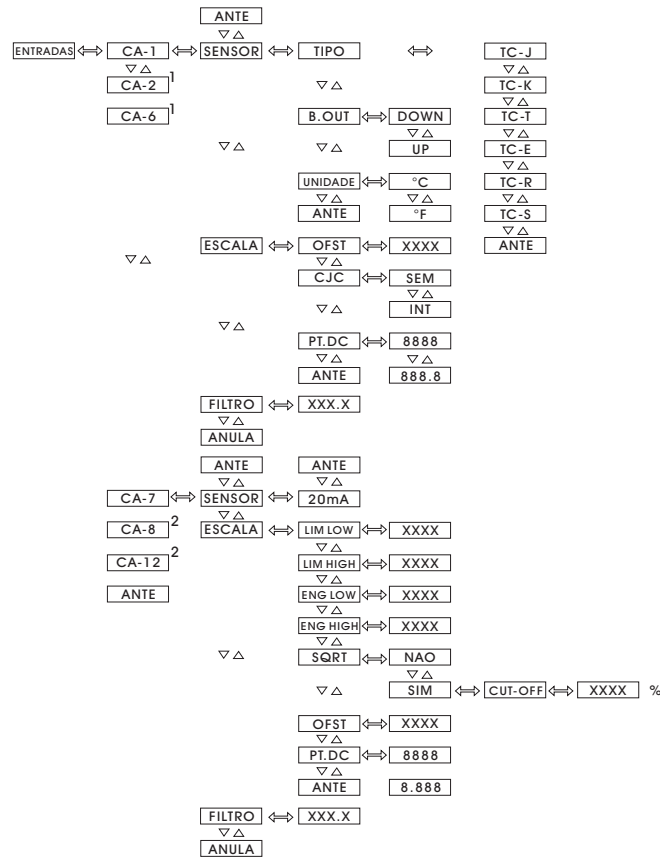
ANTE
▽△
ENTRADAS ⟺ CA-1 ⟺ SENSOR ⟺ TIPO ⟺ TC-J
▽△
CA-2 $^1$
▽△
TC-K
▽△
CA-6 $^1$
TC-T
B.OUT ⟺ DOWN
▽△
▽△
▽△
TC-E
▽△
UP
▽△
TC-R
UNIDADE ⟺ °C
▽△
▽△
▽△
TC-S
ANTE
°F
▽△
ANTE
ESCALA ⟺ OFST ⟺ XXXX
▽△
▽△
CJC ⟺ SEM
▽△
▽△
INT
▽△
PT.DC ⟺ 8888
▽△
▽△
ANTE
888.8
FILTRO ⟺ XXX.X
▽△
ANULA

ANTE
ANTE
▽△
CA-7 ⟺ SENSOR ⟺ 20mA
▽△
CA-8 $^2$
ESCALA ⟺ LIM LOW ⟺ XXXX
▽△
CA-12 $^2$
LIM HIGH ⟺ XXXX
▽△
ANTE
ENG LOW ⟺ XXXX
▽△
ENG HIGH ⟺ XXXX
▽△
▽△
SQRT ⟺ NAO
▽△
▽△
SIM ⟺ CUT-OFF ⟺ XXXX %
OFST ⟺ XXXX
▽△
PT.DC ⟺ 8888
▽△
ANTE
8.888
FILTRO ⟺ XXX.X
▽△
ANULA